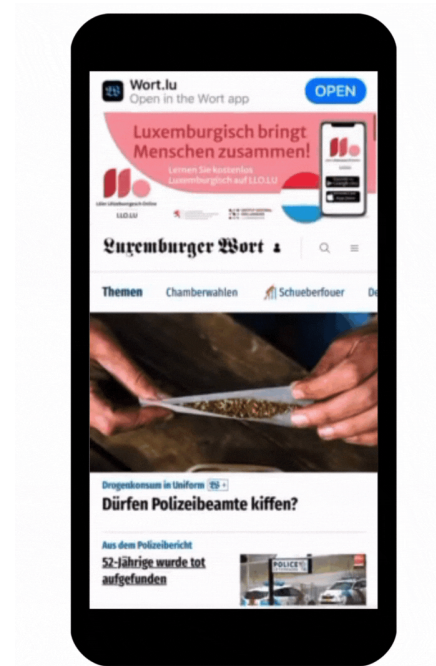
Wort.lu
Open in the Wort app
OPEN

Luxemburgisch bringt Menschen zusammen!
Lernen Sie kostenlos Luxemburgisch auf LLO.LU
LLO.LU

Luxemburger Wort

Themen Chamberwahlen Schueberfouer De

Drogenkonsum in Uniform
Dürfen Polizeibeamte kiffen?

Aus dem Polizeibericht
52-Jährige wurde tot aufgefunden

POLICE